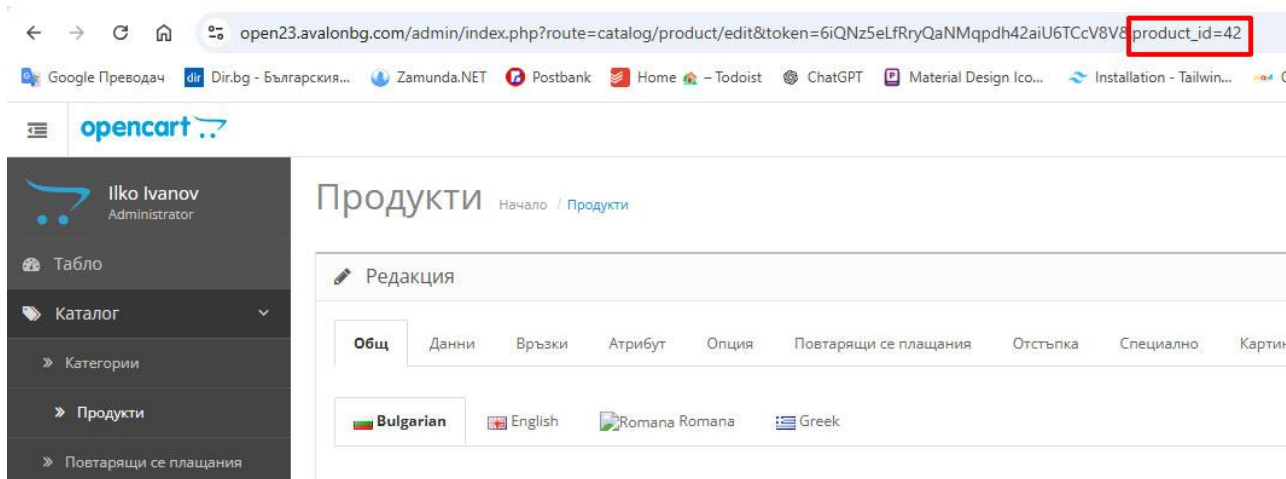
open23.avalonbg.com/admin/index.php?route=catalog/product/edit&token=6iQNz5eLfRryQaNMqpdh42aiU6TCcV8V8&product_id=42

Google Преводач   Dir.bg - Българския...   Zamunda.NET   Postbank   Home – Todoist   ChatGPT   Material Design Ico...   Installation - Tailwin...

opencart

Ilko Ivanov
Administrator

Табло

Каталог

» Категории

» Продукти

» Повтарящи се плащания

Продукти  Начало / Продукти

Редакция

Общ   Данни   Връзки   Атрибут   Опция   Повтарящи се плащания   Отстъпка   Специално   Картин

Bulgarian   English   Romana Romana   Greek